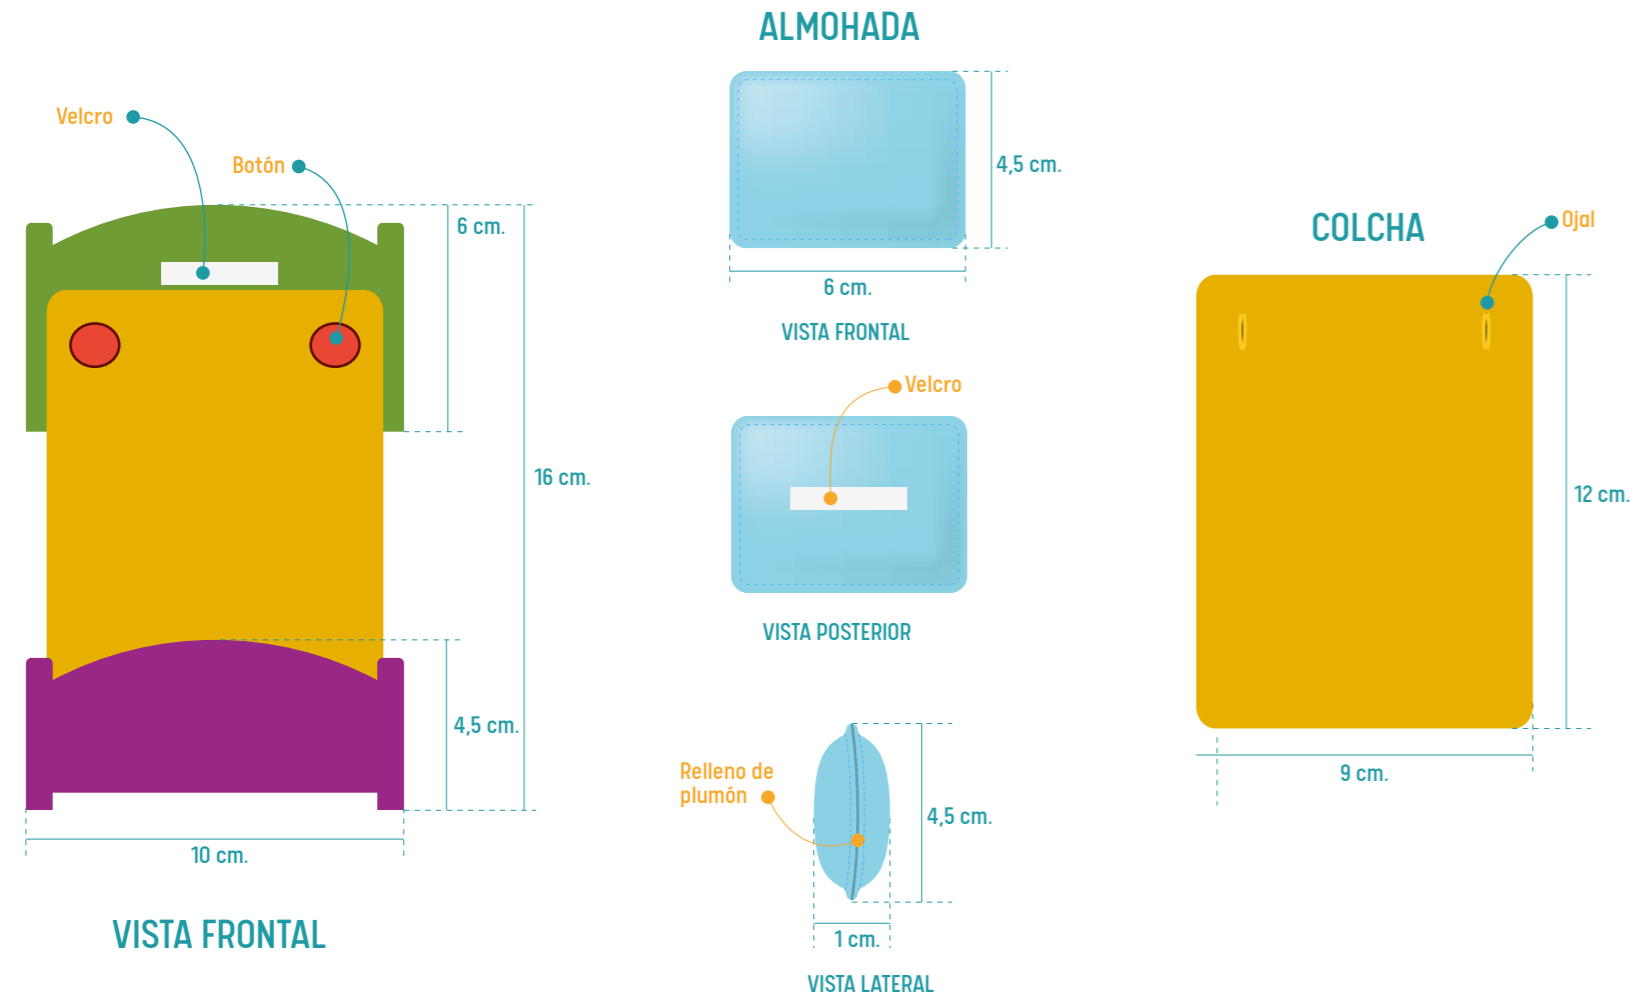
Velcro

Botón

6 cm.

16 cm.

4,5 cm.

10 cm.

VISTA FRONTAL

ALMOHADA

4,5 cm.

6 cm.

VISTA FRONTAL

Velcro

VISTA POSTERIOR

Relleno de plumón

4,5 cm.

1 cm.

VISTA LATERAL

COLCHA

Ojal

12 cm.

9 cm.